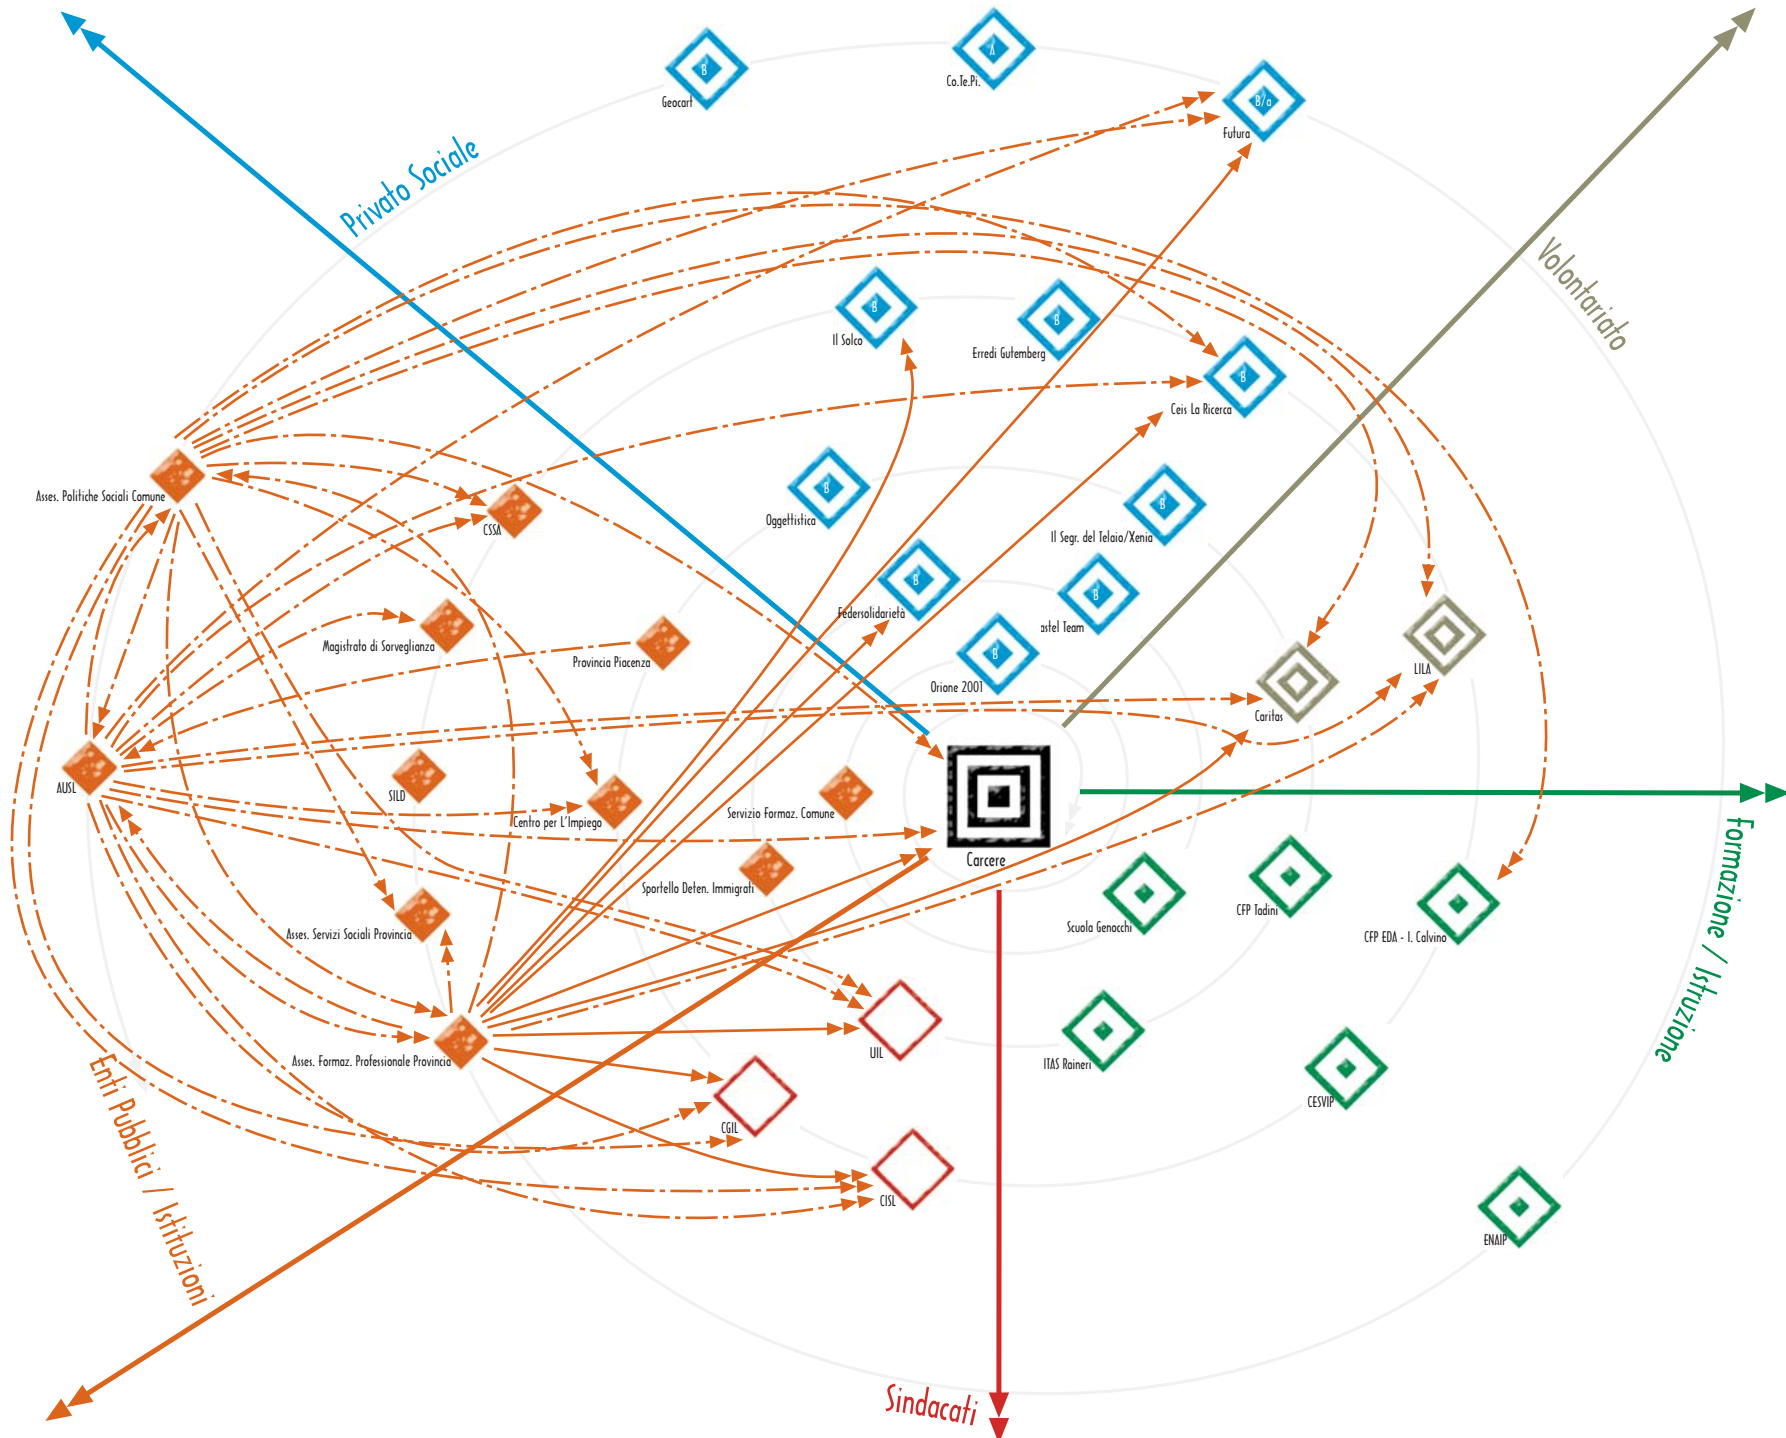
Privato Sociale

B
Geocart

A
Co.Te.Pi.

B/a
Futura

Volontariato

B
Il Solco

B
Eredi Gutemberg

B
Ceis La Ricerca

Asses. Politiche Sociali Comune

CSSA

B
Oggettistica

B
Il Segr. del Telaio/Xenia

B
Federsolidarietà

B
astel Team

Magistrato di Sorveglianza

Provincia Piacenza

B
Orione 2001

Caritas

LILA

AUSL

SILD

Centro per L'Impiego

Servizio Formaz. Comune

Carcere

Formazione / Istruzione

Sportello Deten. Immigrati

Scuola Genocchi

CFP Tadini

CFP EDA - I. Calvino

Asses. Servizi Sociali Provincia

UIL

Asses. Formaz. Professionale Provincia

ITAS Raineri

CESVIP

CGIL

Enti Pubblici / Istituzioni

CISL

ENAIP

Sindacati